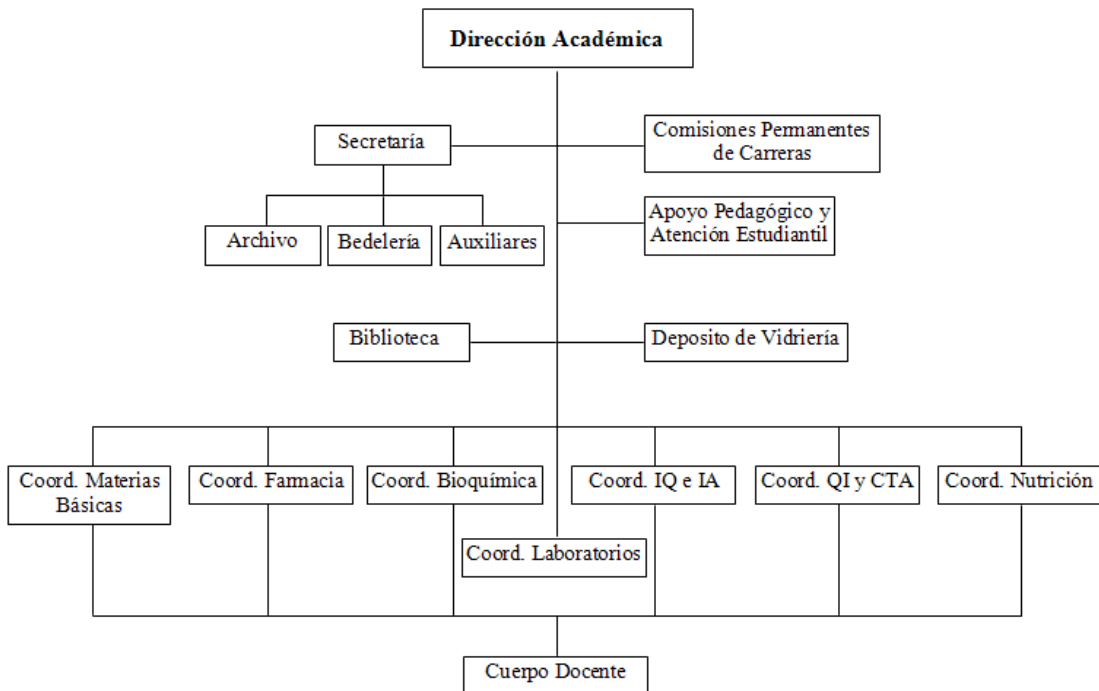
Dirección Académica

Secretaría

Comisiones Permanentes de Carreras

Archivo

Bedelería

Auxiliares

Apoyo Pedagógico y Atención Estudiantil

Biblioteca

Deposito de Vidriería

Coord. Materias Básicas

Coord. Farmacia

Coord. Bioquímica

Coord. IQ e IA

Coord. QI y CTA

Coord. Nutrición

Coord. Laboratorios

Cuerpo Docente